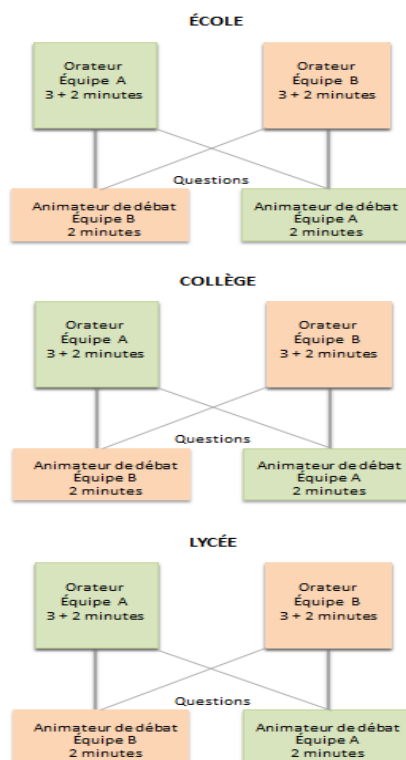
ÉCOLE

Orateur
Équipe A
3 + 2 minutes

Orateur
Équipe B
3 + 2 minutes

Questions

Animateur de débat
Équipe B
2 minutes

Animateur de débat
Équipe A
2 minutes

COLLÈGE

Orateur
Équipe A
3 + 2 minutes

Orateur
Équipe B
3 + 2 minutes

Questions

Animateur de débat
Équipe B
2 minutes

Animateur de débat
Équipe A
2 minutes

LYCÉE

Orateur
Équipe A
3 + 2 minutes

Orateur
Équipe B
3 + 2 minutes

Questions

Animateur de débat
Équipe B
2 minutes

Animateur de débat
Équipe A
2 minutes